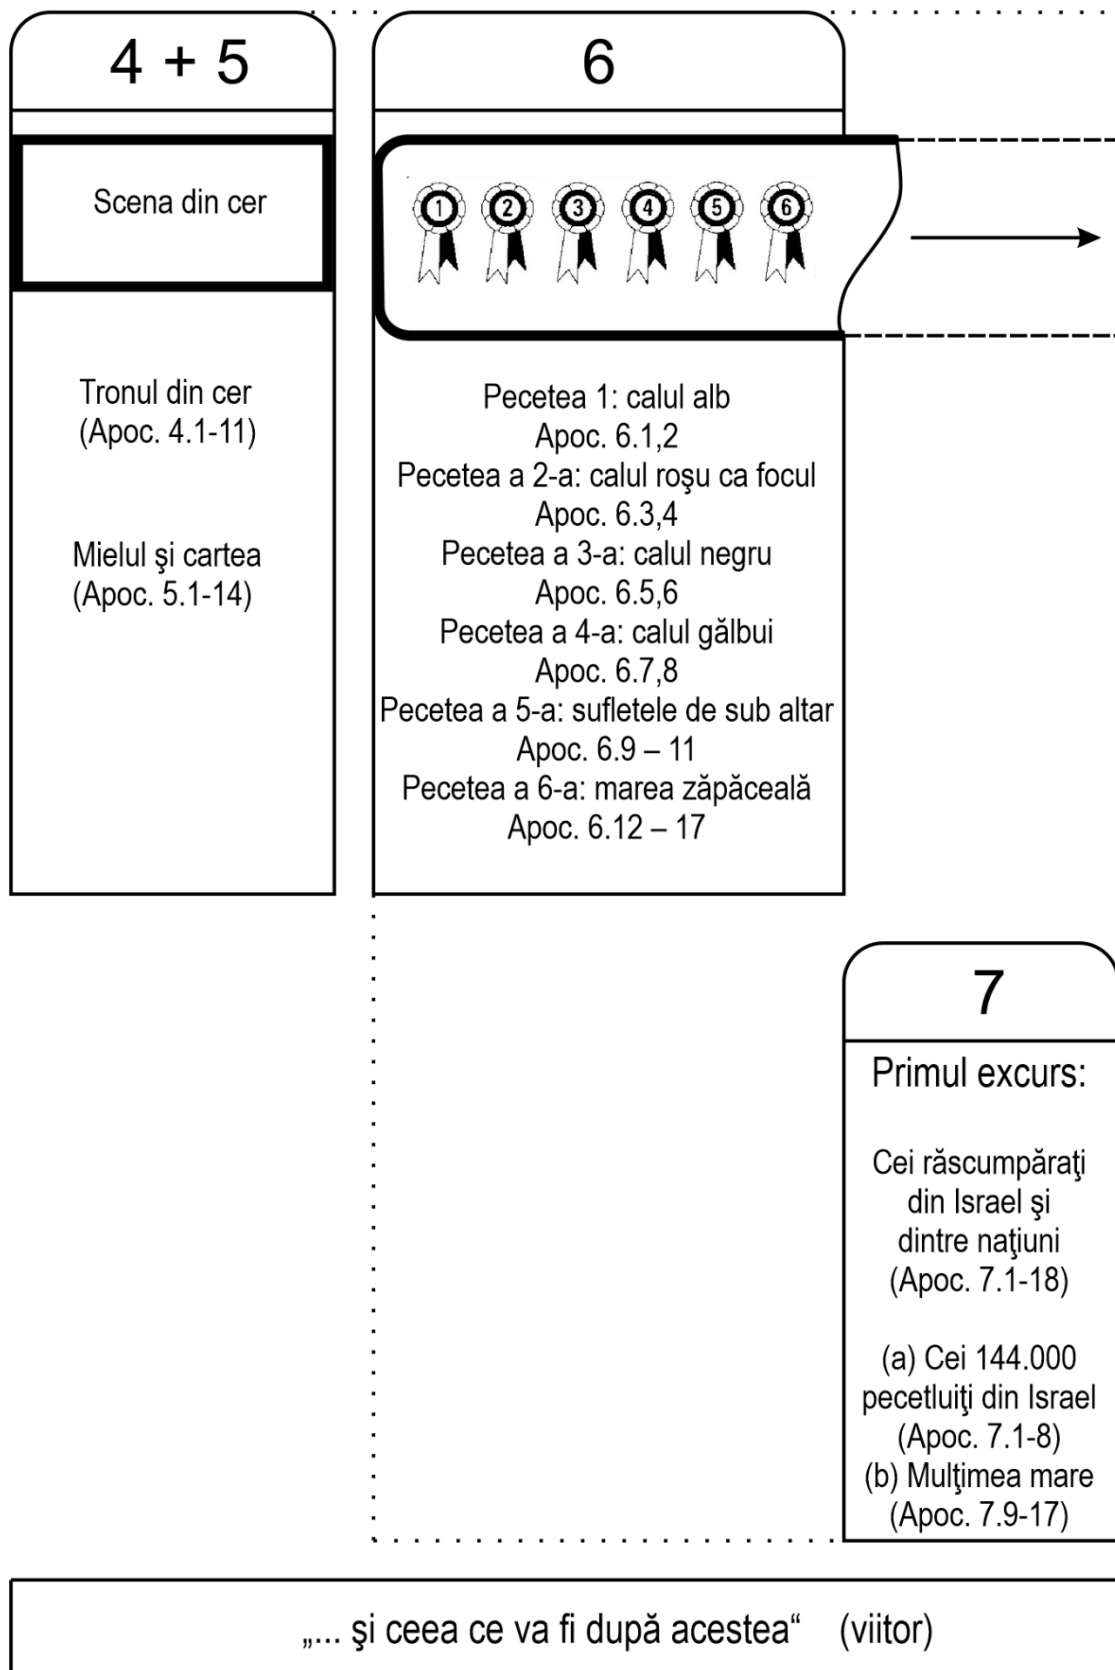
4 + 5

Scena din cer

Tronul din cer
(Apoc. 4.1-11)

Mielul şi cartea
(Apoc. 5.1-14)

6

1 2 3 4 5 6

Pecetea 1: calul alb
Apoc. 6.1,2
Pecetea a 2-a: calul roşu ca focul
Apoc. 6.3,4
Pecetea a 3-a: calul negru
Apoc. 6.5,6
Pecetea a 4-a: calul gălbui
Apoc. 6.7,8
Pecetea a 5-a: sufletele de sub altar
Apoc. 6.9 – 11
Pecetea a 6-a: marea zăpăceală
Apoc. 6.12 – 17

7

Primul excurs:

Cei răscumpăraţi din Israel şi dintre naţiuni
(Apoc. 7.1-18)

(a) Cei 144.000 pecetluiţi din Israel
(Apoc. 7.1-8)
(b) Mulţimea mare
(Apoc. 7.9-17)

„... şi ceea ce va fi după acestea“ (viitor)